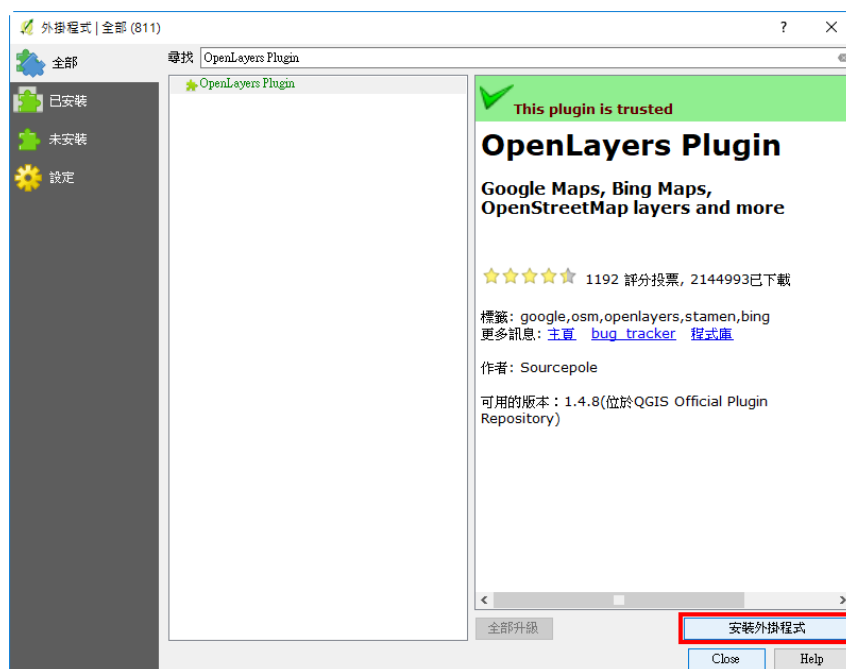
外掛程式 | 全部 (811)
?
×
全部
已安裝
未安裝
設定
尋找 OpenLayers Plugin
OpenLayers Plugin
This plugin is trusted
OpenLayers Plugin
Google Maps, Bing Maps, OpenStreetMap layers and more
1192 評分投票, 2144993已下載
標籤: google,osm,openlayers,stamen,bing
更多訊息: 主頁 bug tracker 程式庫
作者: Sourcepole
可用的版本：1.4.8(位於QGIS Official Plugin Repository)
全部升級
安裝外掛程式
Close
Help